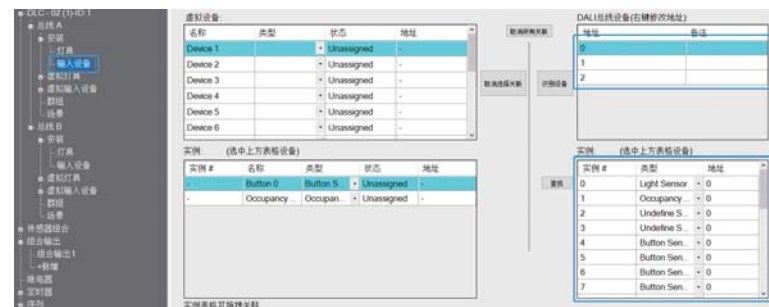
DLC - 02 (1)-ID:1
总线 A
安装
灯具
输入设备
虚拟灯具
虚拟输入设备
群组
场景
总线 B
安装
灯具
输入设备
虚拟灯具
虚拟输入设备
群组
场景
传感器组合
组合输出
组合输出1
+新增
继电器
定时器
序列

虚拟设备

| 名称 | 类型 | 状态 | 地址 |
|---|---|---|---|
| Device 1 | | Unassigned | - |
| Device 2 | | Unassigned | - |
| Device 3 | | Unassigned | - |
| Device 4 | | Unassigned | - |
| Device 5 | | Unassigned | - |
| Device 6 | | Unassigned | - |

实例: (选中上方表格设备)

| 实例 # | 名称 | 类型 | 状态 | 地址 |
|---|---|---|---|---|
| - | Button 0 | Button S... | Unassigned | - |
| - | Occupancy ... | Occupan... | Unassigned | - |

实例表格双击修改关联

取消所有关联
取消选择关联
识别设备
重找

DALI总线设备(右键修改地址)

| 地址 | 备注 |
|---|---|
| 0 | |
| 1 | |
| 2 | |

实例 (选中上方表格设备)

| 实例 # | 类型 | 地址 |
|---|---|---|
| 0 | Light Sensor | 0 |
| 1 | Occupancy ... | 0 |
| 2 | Undefine S... | 0 |
| 3 | Undefine S... | 0 |
| 4 | Button Sen... | 0 |
| 5 | Button Sen... | 0 |
| 6 | Button Sen... | 0 |
| 7 | Button Sen... | 0 |